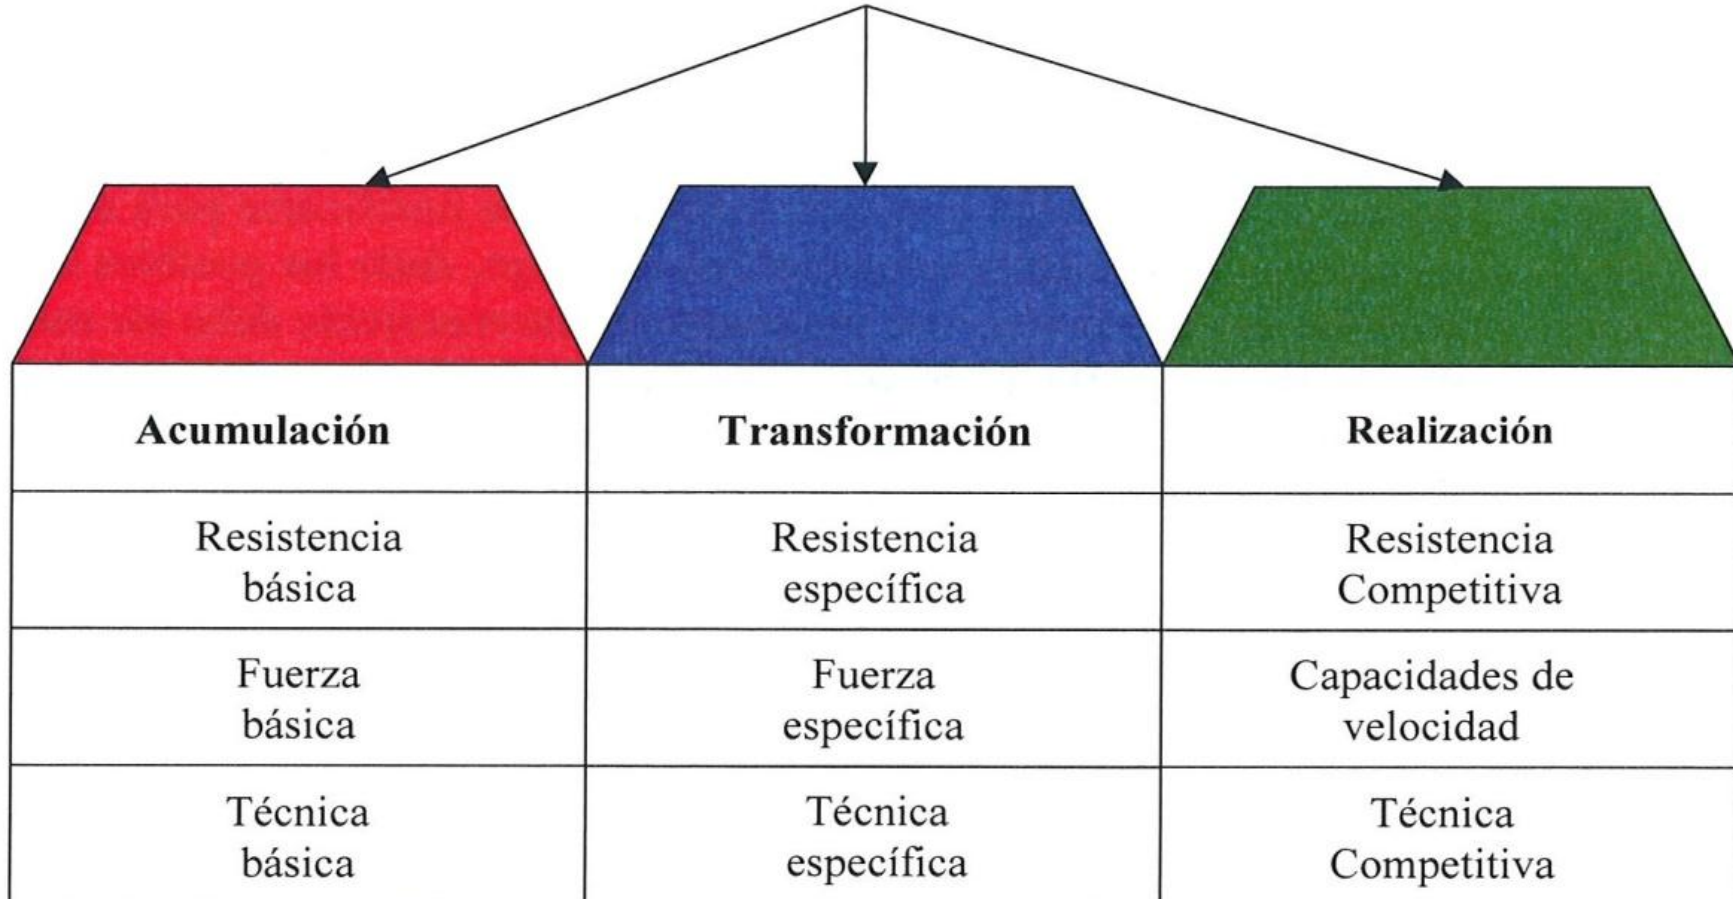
| Acumulación | Transformación | Realización |
|---|---|---|
| Resistencia básica | Resistencia específica | Resistencia Competitiva |
| Fuerza básica | Fuerza específica | Capacidades de velocidad |
| Técnica básica | Técnica específica | Técnica Competitiva |